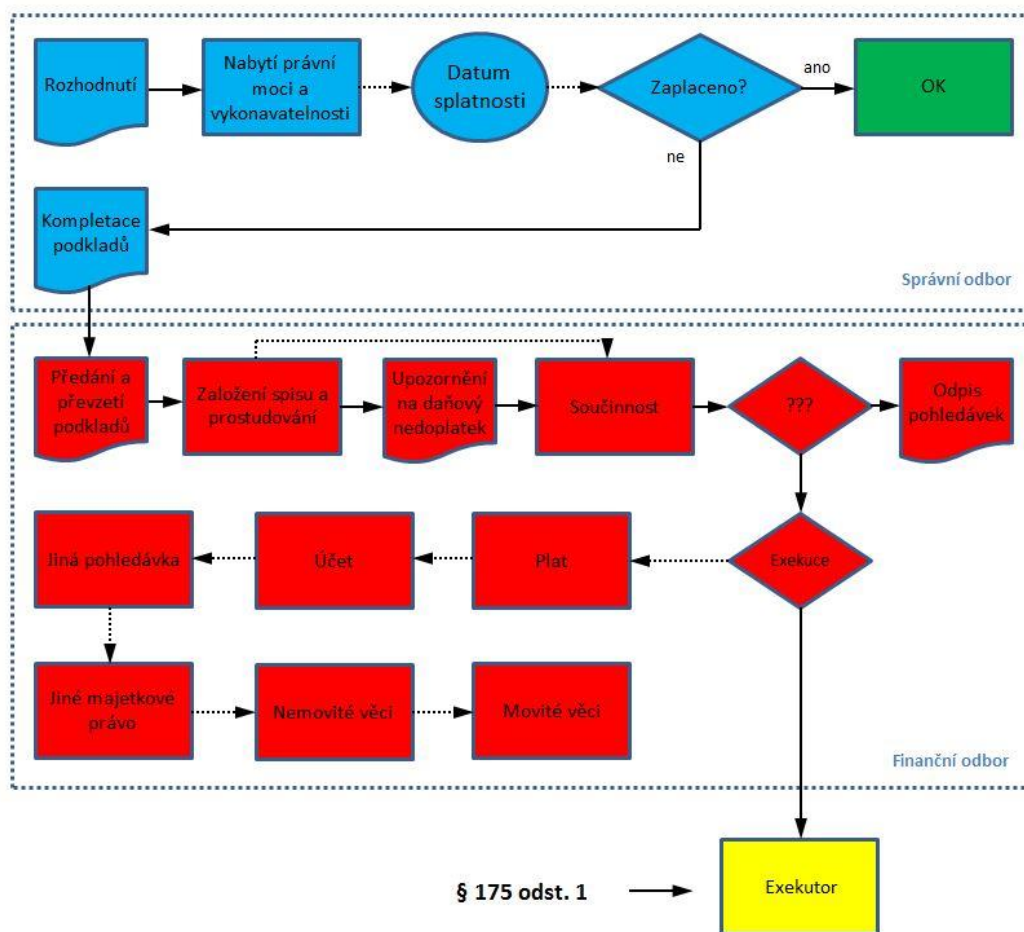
Rozhodnutí

Nabytí právní moci a vykonavatelnosti

Datum splatnosti

Zaplaceno?

ano

OK

ne

Kompletace podkladů

Správní odbor

Předání a převzetí podkladů

Založení spisu a prostudování

Upozornění na daňový nedoplatek

Součinnost

???

Odpis pohledávek

Jiná pohledávka

Účet

Plat

Exekuce

Jiné majetkové právo

Nemovité věci

Movité věci

Finanční odbor

§ 175 odst. 1

Exekutor